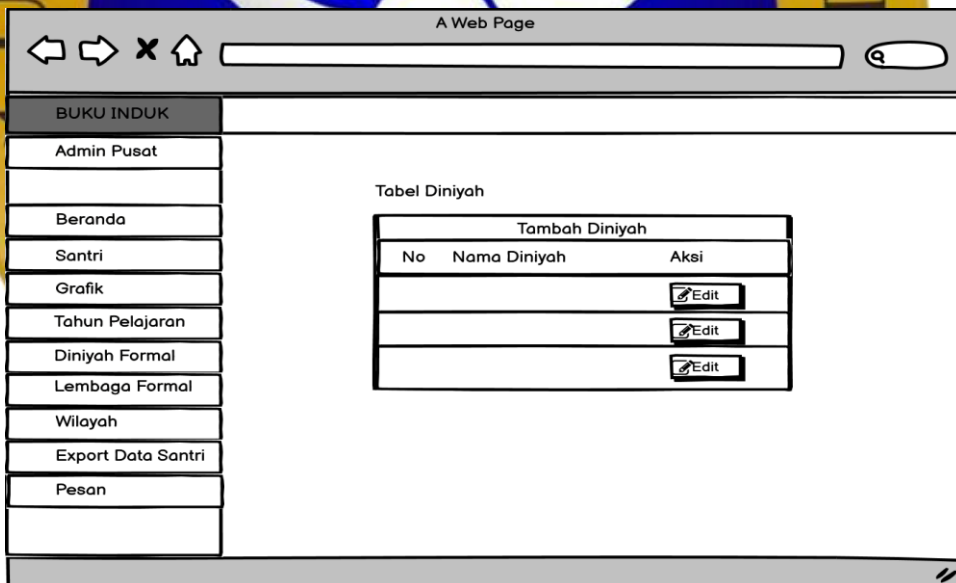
A Web Page

BUKU INDUK

Admin Pusat

Beranda

Santri

Grafik

Tahun Pelajaran

Diniyah Formal

Lembaga Formal

Wilayah

Export Data Santri

Pesan

Tabel Diniyah

Tambah Diniyah

| No | Nama Diniyah | Aksi |
|---|---|---|
| | | Edit |
| | | Edit |
| | | Edit |